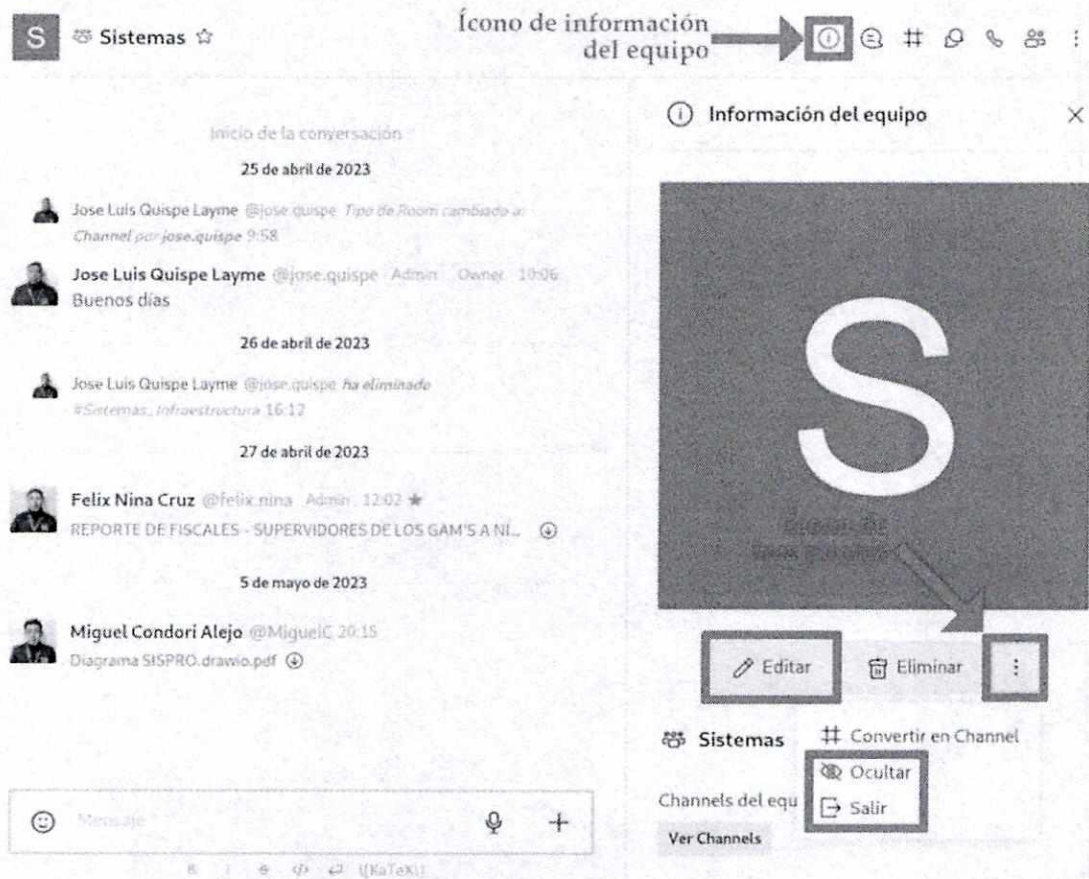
S Sistemas ☆

Ícono de información del equipo

Inicio de la conversación

25 de abril de 2023

Jose Luis Quispe Layme @jose.quispe Tipo de Room cambiado a: Channel por jose.quispe 9:58

Jose Luis Quispe Layme @jose.quispe Admin Owner 10:06
Buenos días

26 de abril de 2023

Jose Luis Quispe Layme @jose.quispe ha eliminado #Sistemas_Infraestructura 16:12

27 de abril de 2023

Felix Nina Cruz @felix.nina Admin 12:02 ★
REPORTE DE FISCALES - SUPERVIDORES DE LOS GAM'S A NI...

5 de mayo de 2023

Miguel Condori Alejo @MiguelC 20:15
Diagrama SISPRO.drawio.pdf

Mensaje

B I S </> [KaTeX]

Información del equipo

S

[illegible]

Editar Eliminar ⋮

Sistemas

# Convertir en Channel

Ocultar

Salir

Channels del equ

Ver Channels